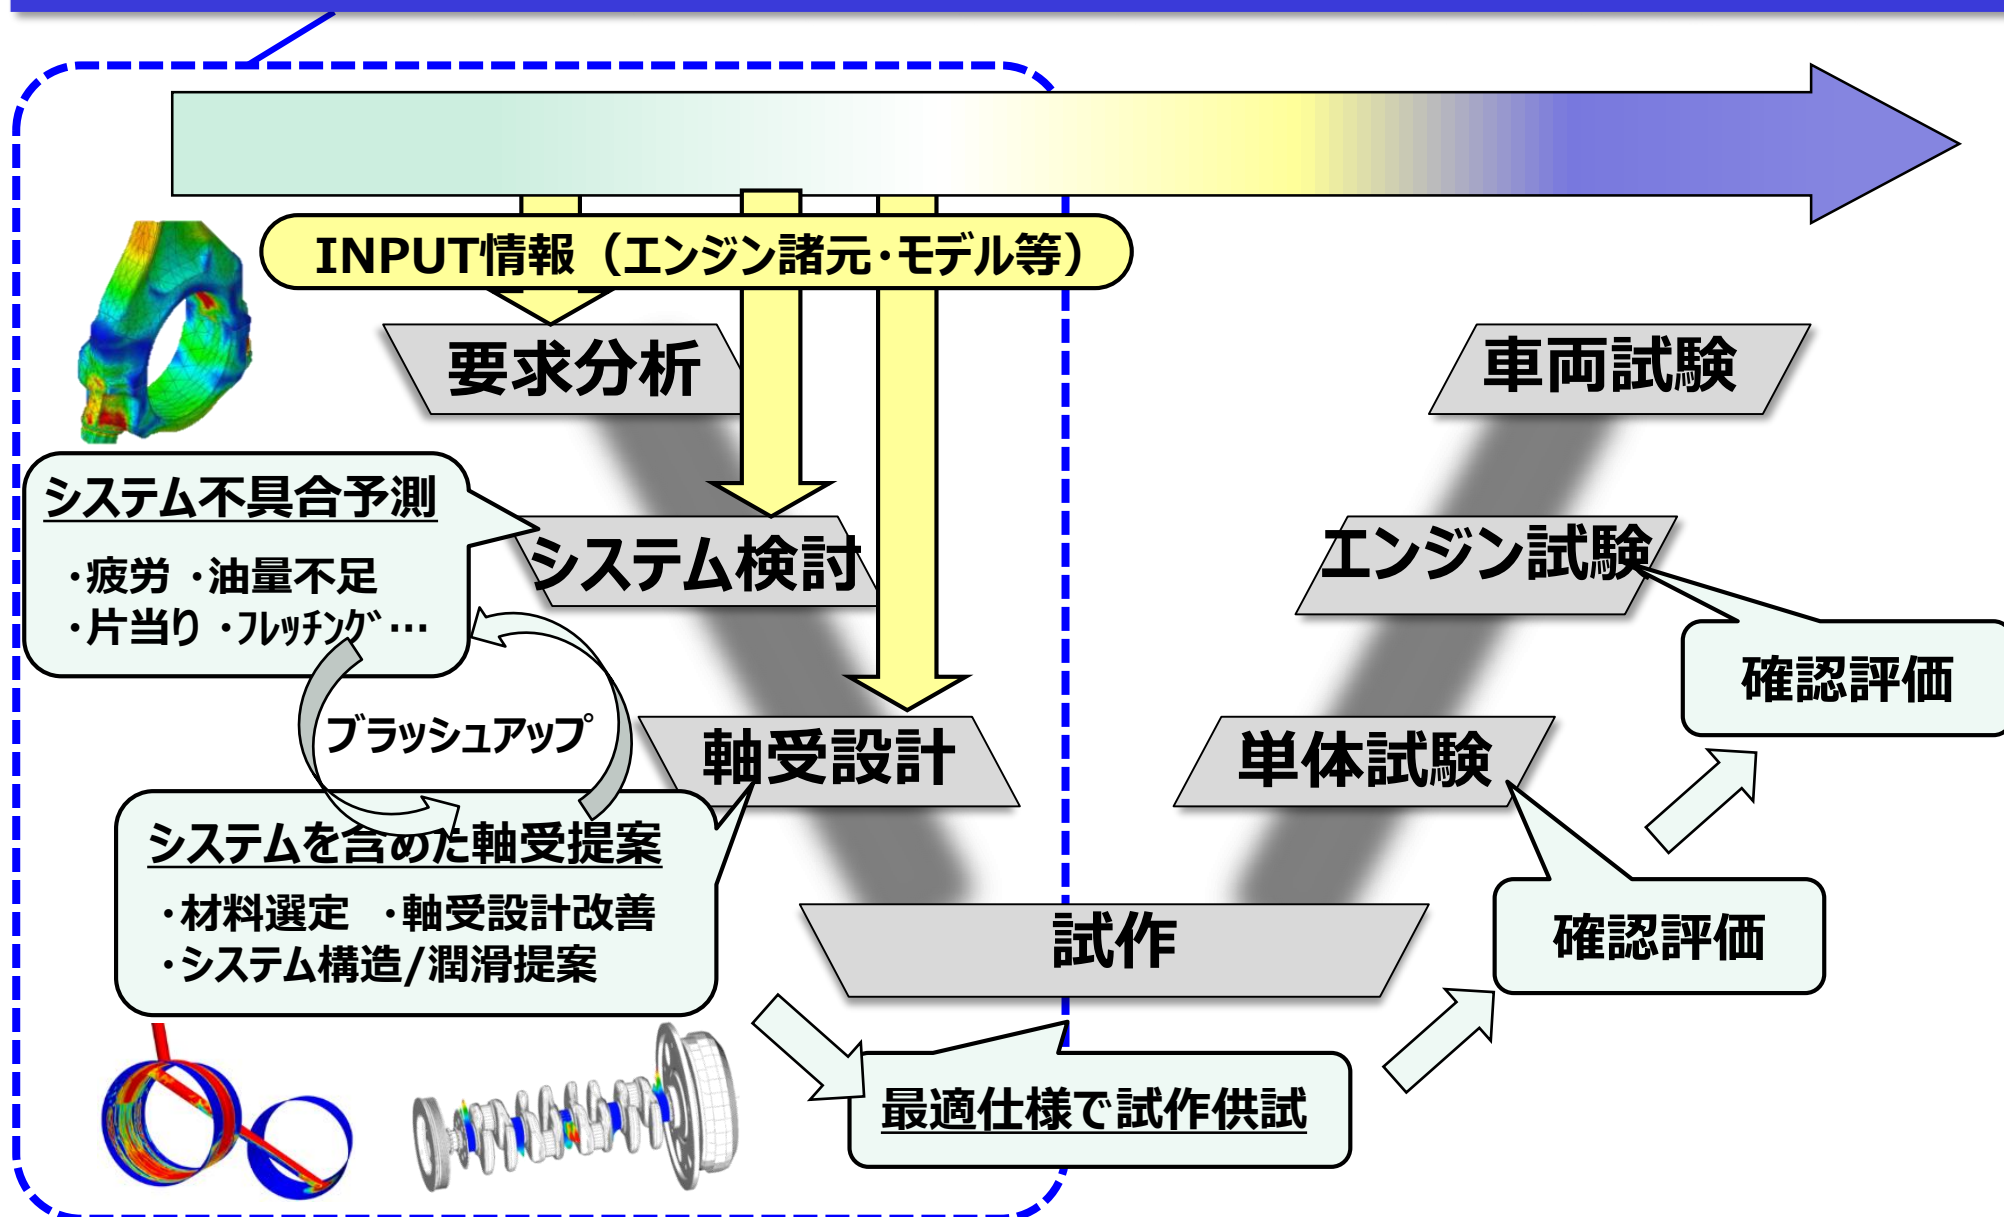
INPUT情報（エンジン諸元･モデル等）

要求分析

システム検討

軸受設計

試作

単体試験

エンジン試験

車両試験

システム不具合予測

・疲労 ・油量不足
・片当り ・ﾌﾚｯﾁﾝｸﾞ…

ブラッシュアップ

システムを含めた軸受提案

・材料選定 ・軸受設計改善
・システム構造/潤滑提案

最適仕様で試作供試

確認評価

確認評価